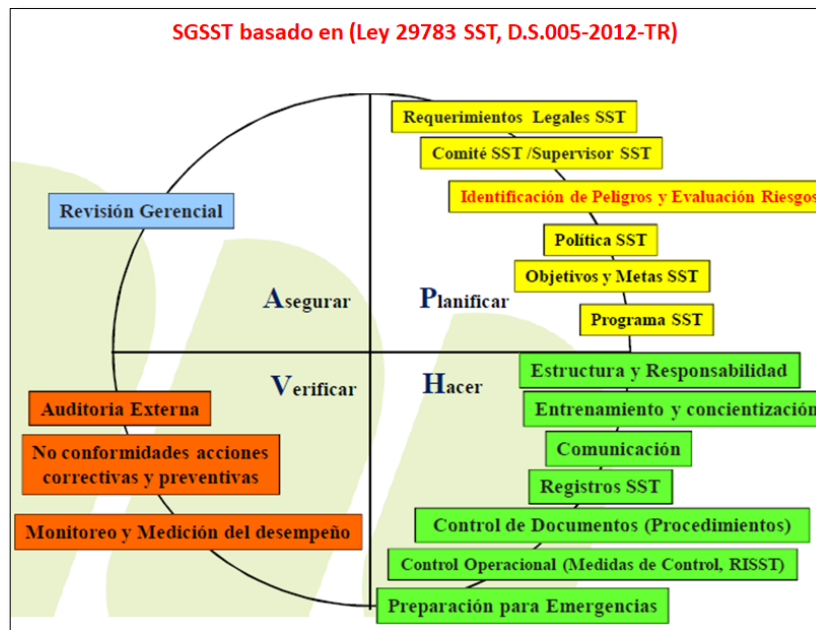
SGSST basado en (Ley 29783 SST, D.S.005-2012-TR)

Revisión Gerencial

Asegurar

Planificar

Requerimientos Legales SST

Comité SST /Supervisor SST

Identificación de Peligros y Evaluación Riesgos

Política SST

Objetivos y Metas SST

Programa SST

Verificar

Hacer

Auditoria Externa

No conformidades acciones correctivas y preventivas

Monitoreo y Medición del desempeño

Estructura y Responsabilidad

Entrenamiento y concientización

Comunicación

Registros SST

Control de Documentos (Procedimientos)

Control Operacional (Medidas de Control, RISST)

Preparación para Emergencias